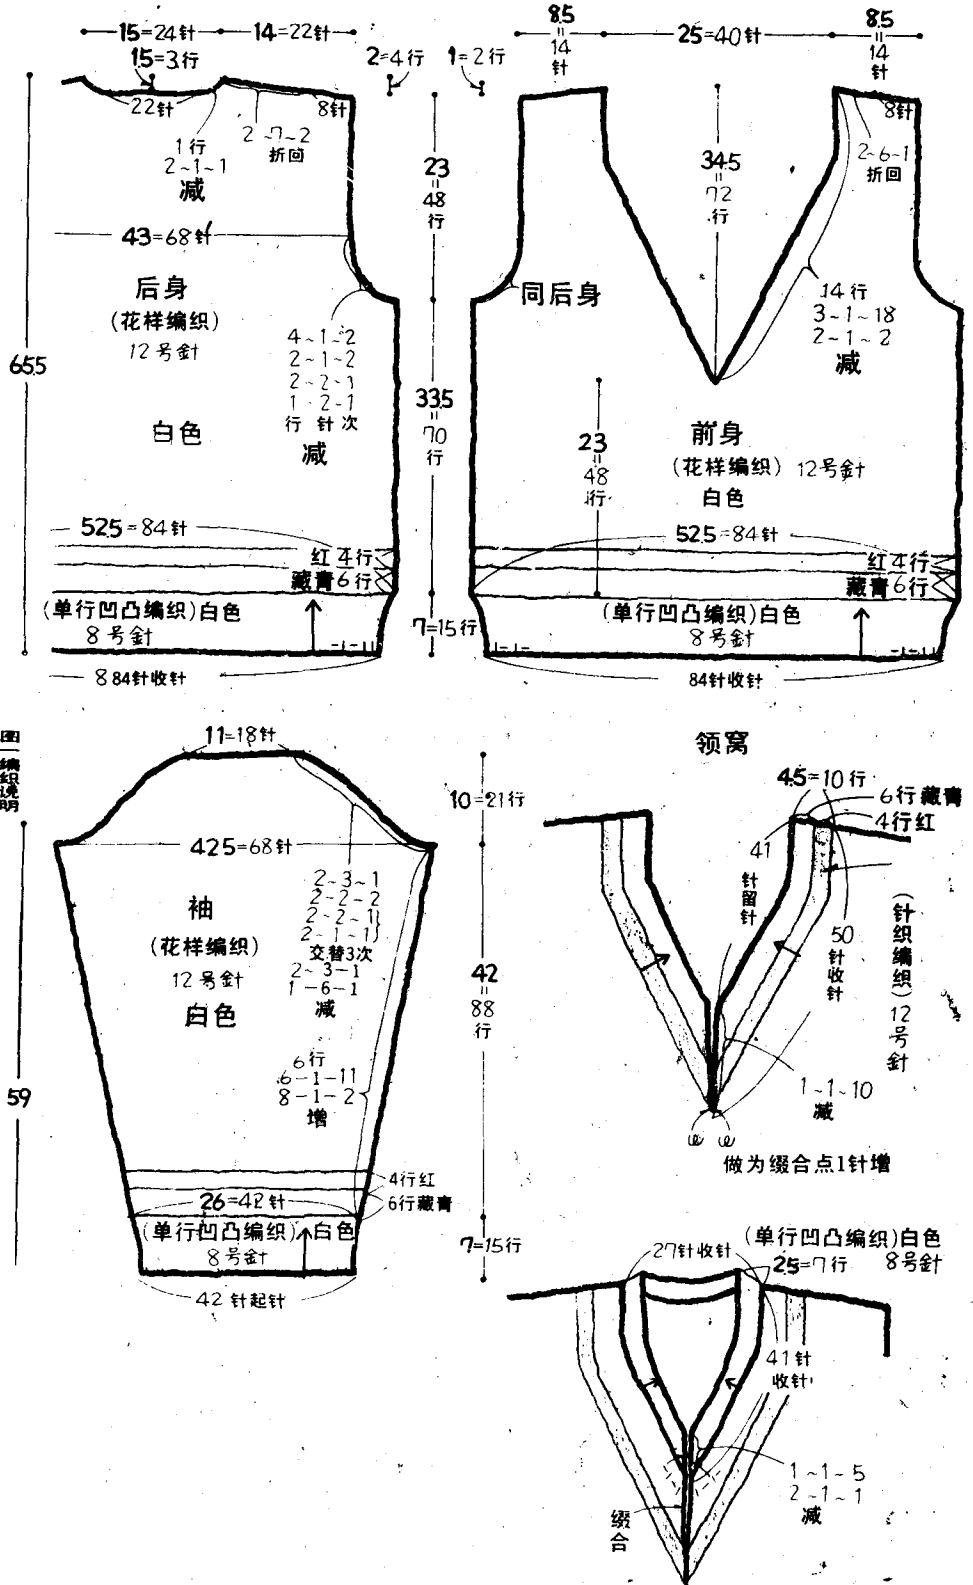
15=24针 14=22针
15=3行
22针
8针
2=4行
1=2行
1行
2-1-1
减
2-7-2
折回
43=68针
后身
(花样编织)
12号針
白色
4-1-2
2-1-2
2-2-1
1-2-1
行 针 次
减
65.5
23
48行
33.5
70行
7=15行
52.5=84针
红4行
藏青6行
(单行凹凸编织)白色
8号針
8 84针收针

8.5 14针
25=40针
8.5 14针
8针
2-6-1
折回
34.5
72行
同后身
14行
3-1-18
2-1-2
减
23
48行
前身
(花样编织) 12号針
白色
52.5=84针
红4行
藏青6行
(单行凹凸编织)白色
8号針
84针收针

图一编织说明
11=18针
10=21行
42.5=68针
袖
(花样编织)
12号針
白色
2-3-1
2-2-2
2-2-1
2-1-1
交替3次
2-3-1
1-6-1
减
6行
6-1-11
8-1-2
增
42
88行
59
4行红
6行藏青
26=42针
(单行凹凸编织)白色
8号針
7=15行
42针起针

领窝
4.5=10行
6行藏青
4行红
41
针留针
50
针收针
(针织编织)12号針
1-1-10
减
做为缀合点1针增

27针收针
(单行凹凸编织)白色
2.5=7行
8号針
41针
收针
1-1-5
2-1-1
减
缀合